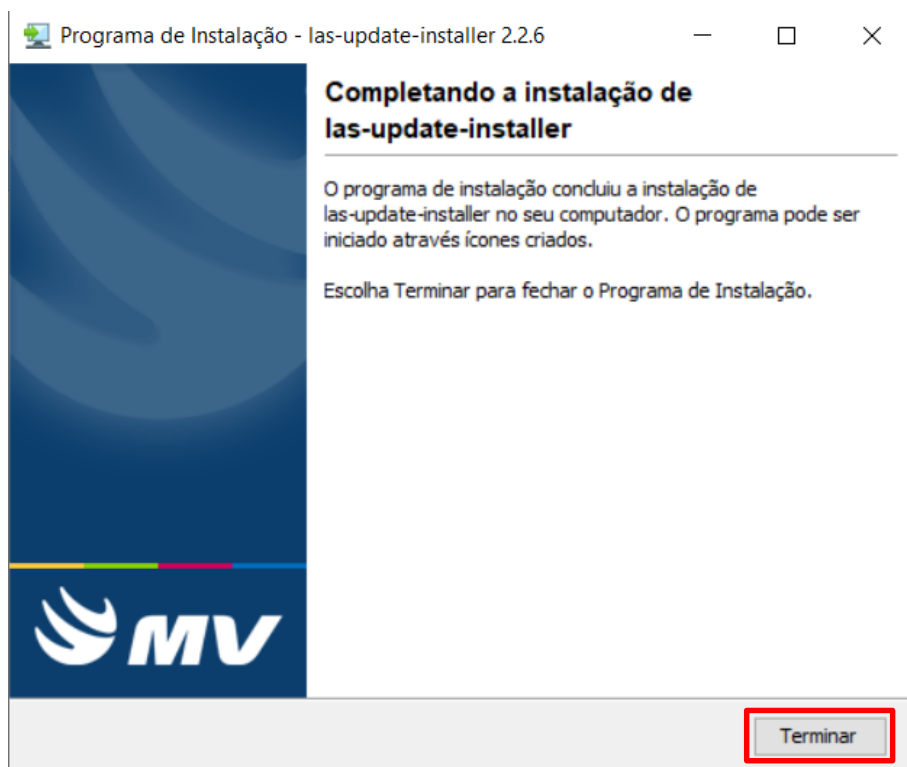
Programa de Instalação - las-update-installer 2.2.6

Completando a instalação de las-update-installer

O programa de instalação concluiu a instalação de las-update-installer no seu computador. O programa pode ser iniciado através ícones criados.

Escolha Terminar para fechar o Programa de Instalação.

MV

Terminar